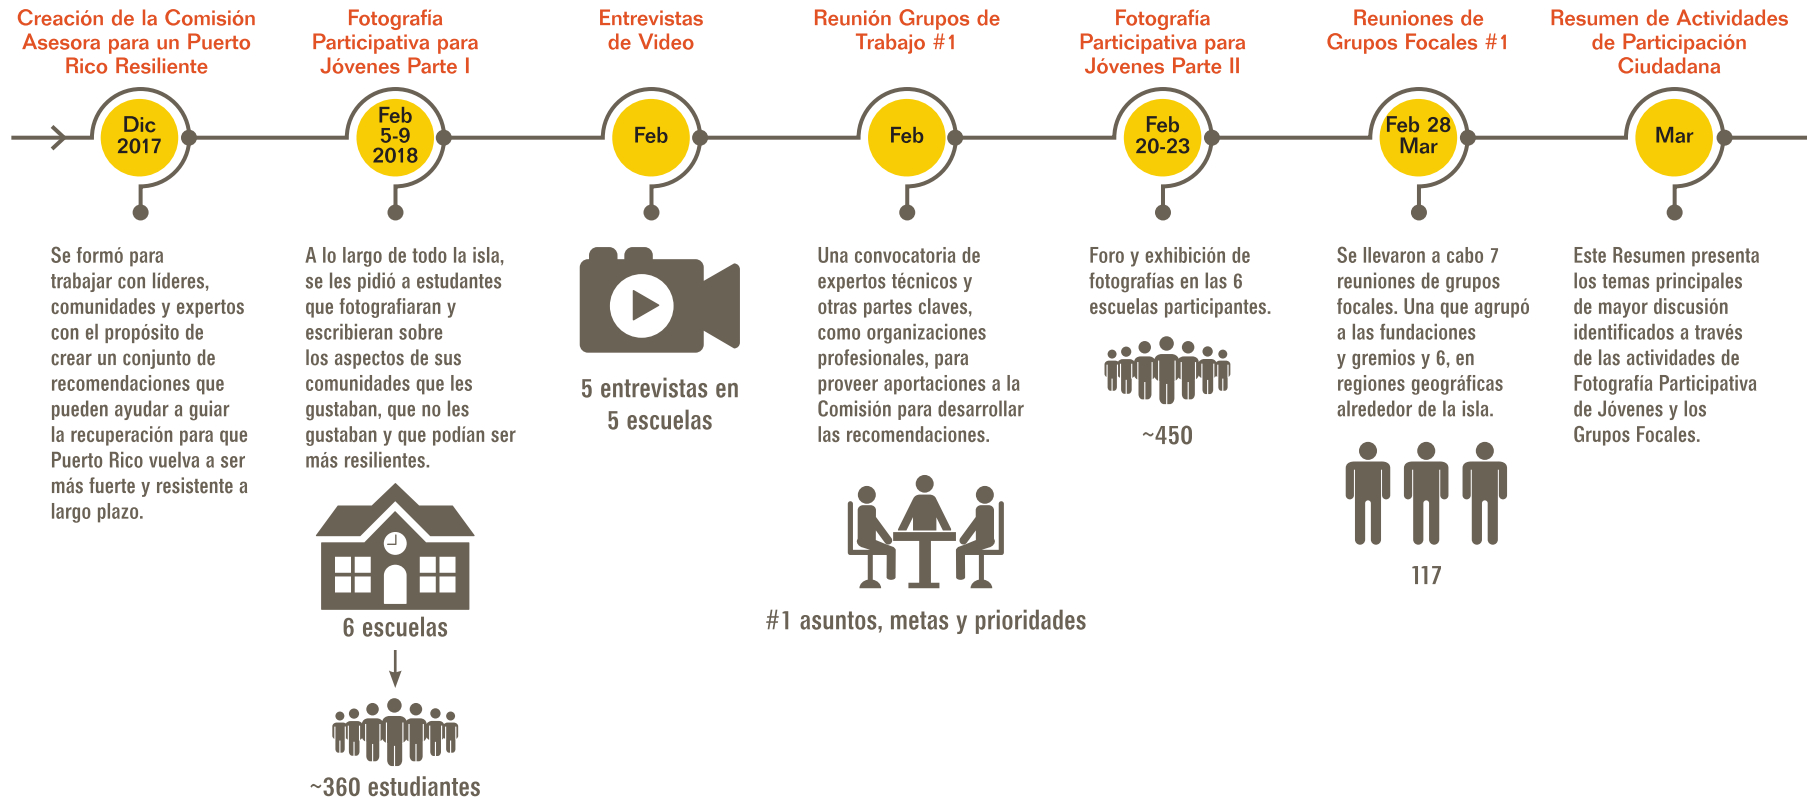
Creación de la Comisión Asesora para un Puerto Rico Resiliente

Dic 2017

Se formó para trabajar con líderes, comunidades y expertos con el propósito de crear un conjunto de recomendaciones que pueden ayudar a guiar la recuperación para que Puerto Rico vuelva a ser más fuerte y resistente a largo plazo.

Fotografía Participativa para Jóvenes Parte I

Feb 5-9 2018

A lo largo de todo la isla, se les pidió a estudantes que fotografiaran y escribieran sobre los aspectos de sus comunidades que les gustaban, que no les gustaban y que podían ser más resilientes.

6 escuelas

~360 estudiantes

Entrevistas de Video

Feb

5 entrevistas en 5 escuelas

Reunión Grupos de Trabajo #1

Feb

Una convocatoria de expertos técnicos y otras partes claves, como organizaciones profesionales, para proveer aportaciones a la Comisión para desarrollar las recomendaciones.

#1 asuntos, metas y prioridades

Fotografía Participativa para Jóvenes Parte II

Feb 20-23

Foro y exhibición de fotografías en las 6 escuelas participantes.

~450

Reuniones de Grupos Focales #1

Feb 28 Mar

Se llevaron a cabo 7 reuniones de grupos focales. Una que agrupó a las fundaciones y gremios y 6, en regiones geográficas alrededor de la isla.

117

Resumen de Actividades de Participación Ciudadana

Mar

Este Resumen presenta los temas principales de mayor discusión identificados a través de las actividades de Fotografía Participativa de Jóvenes y los Grupos Focales.